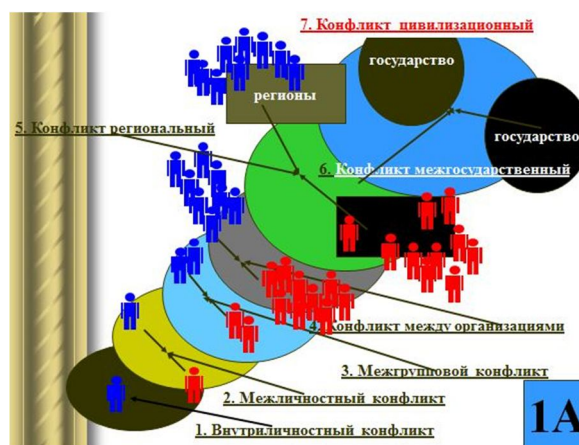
7. Конфликт цивилизационный

государство

регионы

государство

5. Конфликт региональный

6. Конфликт межгосударственный

4. Конфликт между организациями

3. Межгрупповой конфликт

2. Межличностный конфликт

1. Внутриличностный конфликт

1А